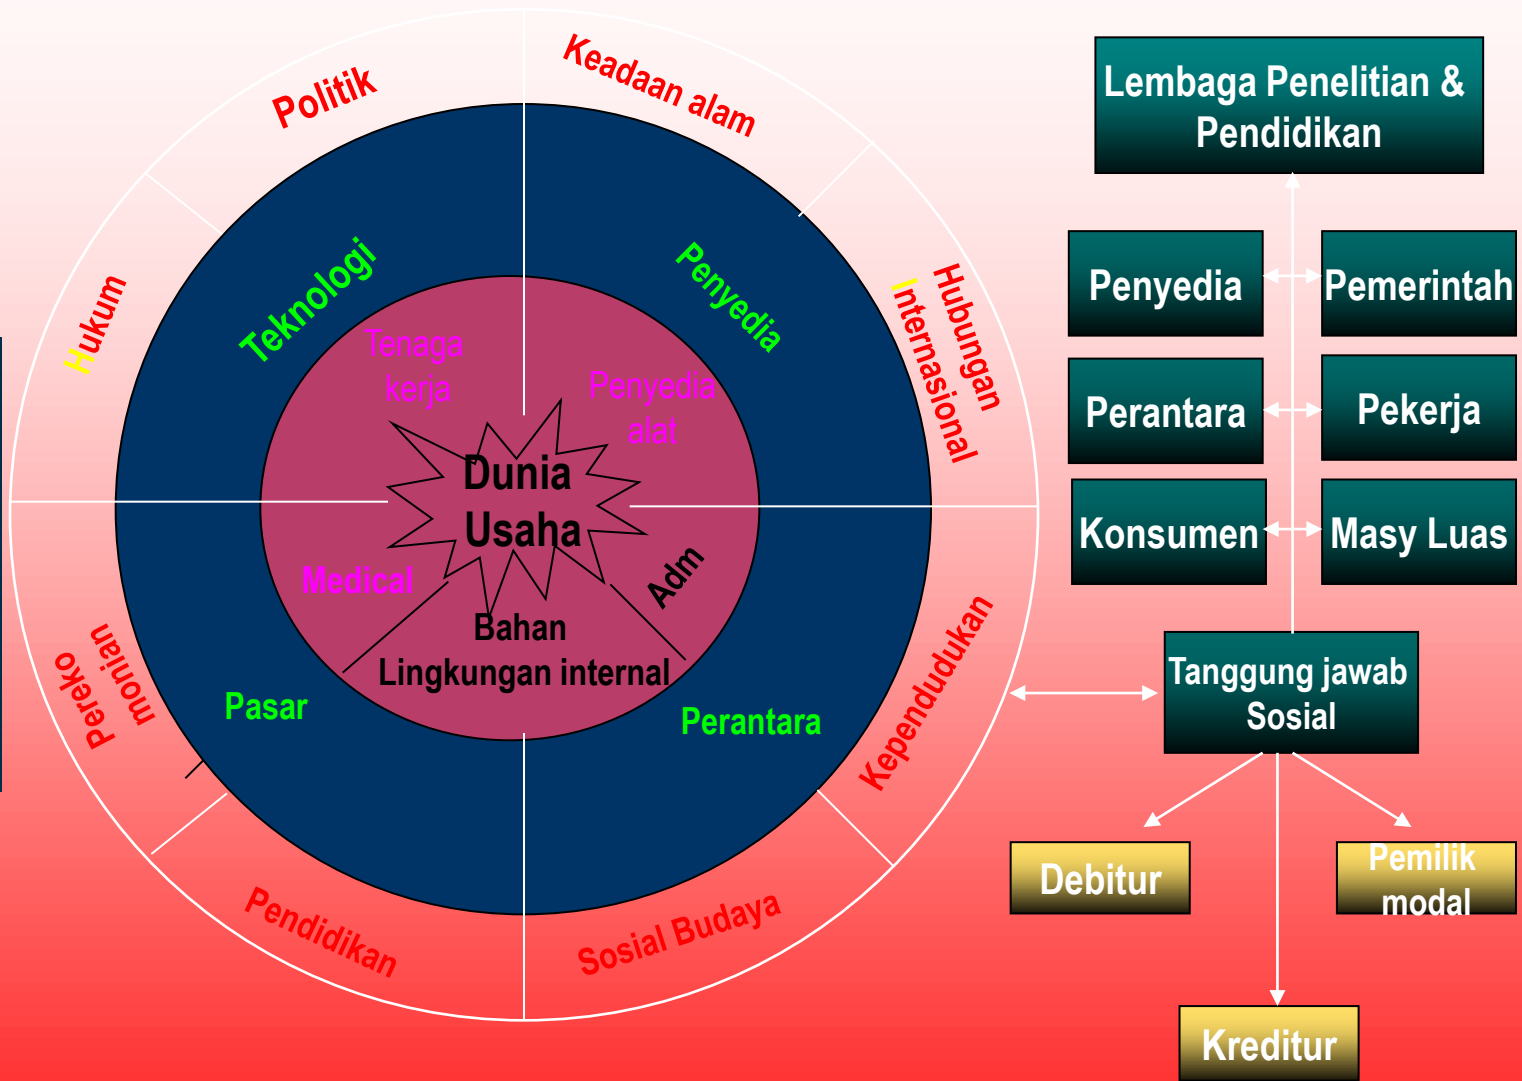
Politik

Keadaan alam

Hukum

Teknologi

Penyedia

Hubungan Internasional

Tenaga kerja

Penyedia alat

Dunia Usaha

Medical

Adm

Bahan

Lingkungan internal

Pereko nomian

Pasar

Perantara

Kependudukan

Pendidikan

Sosial Budaya

Lembaga Penelitian & Pendidikan

Penyedia

Pemerintah

Perantara

Pekerja

Konsumen

Masy Luas

Tanggung jawab Sosial

Debitur

Pemilik modal

Kreditur